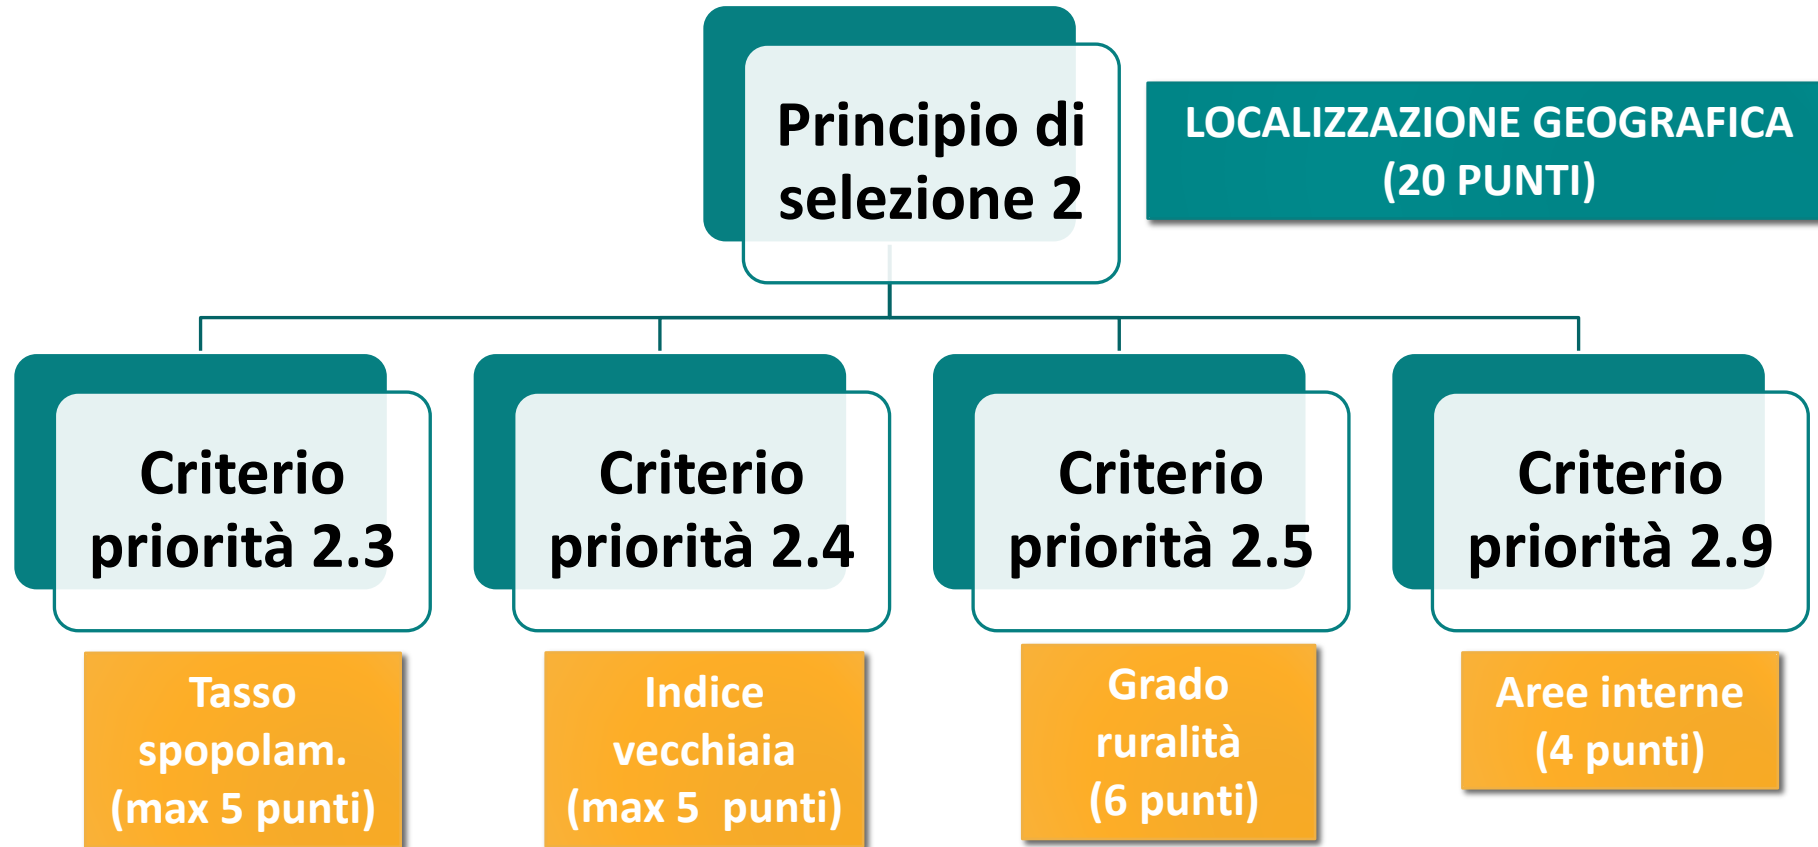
Principio di selezione 2

LOCALIZZAZIONE GEOGRAFICA
(20 PUNTI)

Criterio priorità 2.3

Criterio priorità 2.4

Criterio priorità 2.5

Criterio priorità 2.9

Tasso spopolam.
(max 5 punti)

Indice vecchiaia
(max 5 punti)

Grado ruralità
(6 punti)

Aree interne
(4 punti)